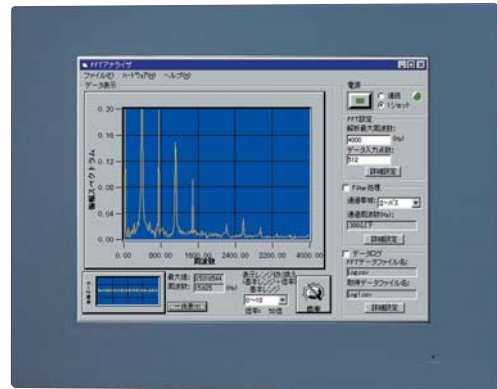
FFTアナライザ

ファイル(F) ハードウェア(H) ヘルプ(H)

データ表示

0.20
0.16
0.12
0.08
0.04
0.00

振幅スペクトラム

0.00 800.00 1600.00 2400.00 3200.00 4000.00

周波数

最大値 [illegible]
周波数 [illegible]

表示レンジ切替(最大値)

0~10

倍率 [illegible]

停止

一括表示

電源

連続
1ショット

FFT設定

解析最大周波数

4000 (Hz)

データ入力点数

512

詳細設定

Filter処理

通過帯域 ローパス

通過周波数(Hz)

1000

詳細設定

データログ

FFTデータファイル名

Log.csv

時間データファイル名

Log1.csv

詳細設定